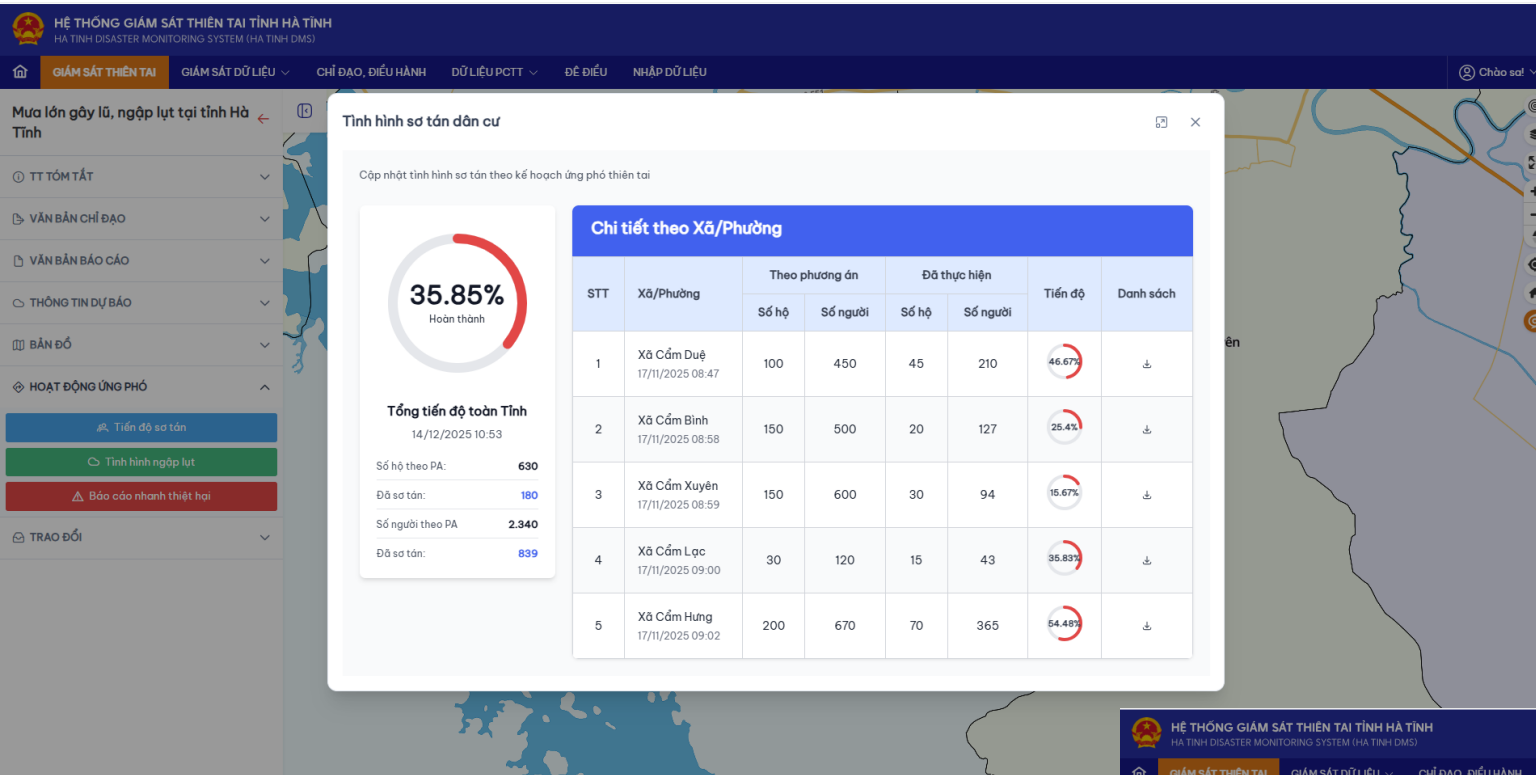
HỆ THỐNG GIÁM SÁT THIÊN TAI TỈNH HÀ TĨNH
HA TINH DISASTER MONITORING SYSTEM (HA TINH DMS)

GIÁM SÁT THIÊN TAI GIÁM SÁT DỮ LIỆU CHỈ ĐẠO, ĐIỀU HÀNH DỮ LIỆU PCTT ĐÊ ĐIỀU NHẬP DỮ LIỆU Chào sa!

Mưa lớn gây lũ, ngập lụt tại tỉnh Hà Tĩnh

TT TÓM TẮT
VĂN BẢN CHỈ ĐẠO
VĂN BẢN BÁO CÁO
THÔNG TIN DỰ BÁO
BẢN ĐỒ
HOẠT ĐỘNG ỨNG PHÓ
Tiến độ sơ tán
Tình hình ngập lụt
Báo cáo nhanh thiệt hại
TRAO ĐỔI

Tình hình sơ tán dân cư

Cập nhật tình hình sơ tán theo kế hoạch ứng phó thiên tai

35.85%
Hoàn thành

Tổng tiến độ toàn Tỉnh
14/12/2025 10:53

Số hộ theo PA: 630
Đã sơ tán: 180
Số người theo PA 2.340
Đã sơ tán: 839

Chi tiết theo Xã/Phường

| STT | Xã/Phường | Theo phương án Số hộ | Theo phương án Số người | Đã thực hiện Số hộ | Đã thực hiện Số người | Tiến độ | Danh sách |
|---|---|---|---|---|---|---|---|
| 1 | Xã Cẩm Duệ 17/11/2025 08:47 | 100 | 450 | 45 | 210 | 46.67% | |
| 2 | Xã Cẩm Bình 17/11/2025 08:58 | 150 | 500 | 20 | 127 | 25.4% | |
| 3 | Xã Cẩm Xuyên 17/11/2025 08:59 | 150 | 600 | 30 | 94 | 15.67% | |
| 4 | Xã Cẩm Lạc 17/11/2025 09:00 | 30 | 120 | 15 | 43 | 35.83% | |
| 5 | Xã Cẩm Hưng 17/11/2025 09:02 | 200 | 670 | 70 | 365 | 54.48% | |

ên

HỆ THỐNG GIÁM SÁT THIÊN TAI TỈNH HÀ TĨNH
HA TINH DISASTER MONITORING SYSTEM (HA TINH DMS)
GIÁM SÁT THIÊN TAI GIÁM SÁT DỮ LIỆU CHỈ ĐẠO, ĐIỀU HÀNH